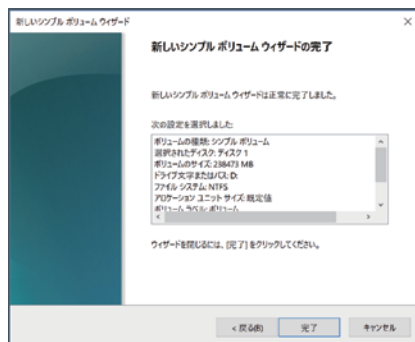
新しいシンプル ボリューム ウィザード

×

新しいシンプル ボリューム ウィザードの完了

新しいシンプル ボリューム ウィザードは正常に完了しました。

次の設定を選択しました

ボリュームの種類: シンプル ボリューム
選択されたディスク: ディスク 1
ボリュームのサイズ: 238473 MB
ドライブ文字またはパス: D:
ファイル システム: NTFS
アロケーション ユニット サイズ: 既定値
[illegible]

ウィザードを閉じるには、[完了] をクリックしてください。

< 戻る(B)

完了

キャンセル